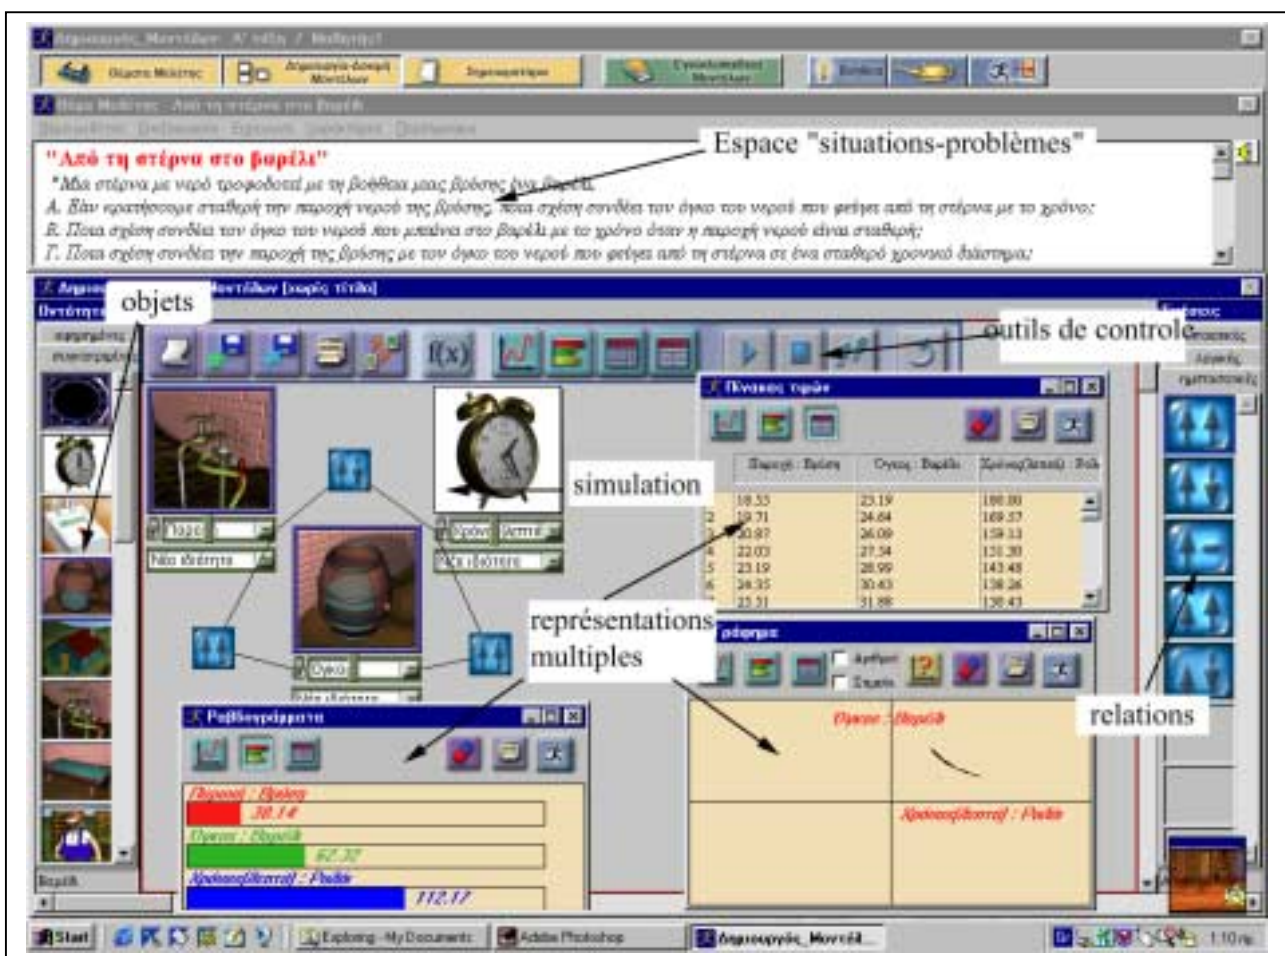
Δημιουργός_Μοντέλων - Α' τάξη / Μαθητής1

Θέματα Μελέτης

Δημιουργία-Δομή Μοντέλων

Σημειωματάριο

Συναλλαγμένα Μοντέλων

Βοήθεια

Θέμα Μελέτης - Από τη στέρνα στο βαρέλι

Espace "situations-problèmes"

"Από τη στέρνα στο βαρέλι"

"Μια στέρνα με νερό τροφοδοτεί με τη βοήθεια μιας βρύσης ένα βαρέλι.

Α. Εάν κρατήσουμε σταθερή την παροχή νερού της βρύσης, ποια σχέση συνδέει τον όγκο του νερού που φεύγει από τη στέρνα με το χρόνο;

Β. Ποια σχέση συνδέει τον όγκο του νερού που μπαίνει στο βαρέλι με το χρόνο όταν η παροχή νερού είναι σταθερή;

Γ. Ποια σχέση συνδέει την παροχή της βρύσης με τον όγκο του νερού που φεύγει από τη στέρνα σε ένα σταθερό χρονικό διάστημα;

Δημιουργός Μοντέλων [χωρίς τίτλο]

objets

outils de controle

f(x)

Πίνακας τιμών

simulation

Παροχή : Βρύση | Όγκος : Βαρέλι | Χρόνος(λεπτά) : Ρολόι

| | Παροχή : Βρύση | Όγκος : Βαρέλι | Χρόνος(λεπτά) : Ρολόι |
|---|---|---|---|
| 1 | 18.53 | 23.19 | 180.80 |
| 2 | 19.71 | 24.64 | 169.57 |
| 3 | 20.87 | 26.09 | 159.13 |
| 4 | 22.03 | 27.54 | 151.30 |
| 5 | 23.19 | 28.99 | 143.48 |
| 6 | 24.35 | 30.43 | 138.26 |
| 7 | 25.51 | 31.88 | 130.43 |

représentations multiples

Γράφημα

Αριθμοί

Σημεία

Όγκος : Βαρέλι

Χρόνος(λεπτά) : Ρολόι

relations

Ραβδογράμματα

Παροχή : Βρύση

30.14

Όγκος : Βαρέλι

62.32

Χρόνος(λεπτά) : Ρολόι

112.17

Start

Exploring - My Documents

Adobe Photoshop

Δημιουργός_Μοντέλ...

1:10 πμ